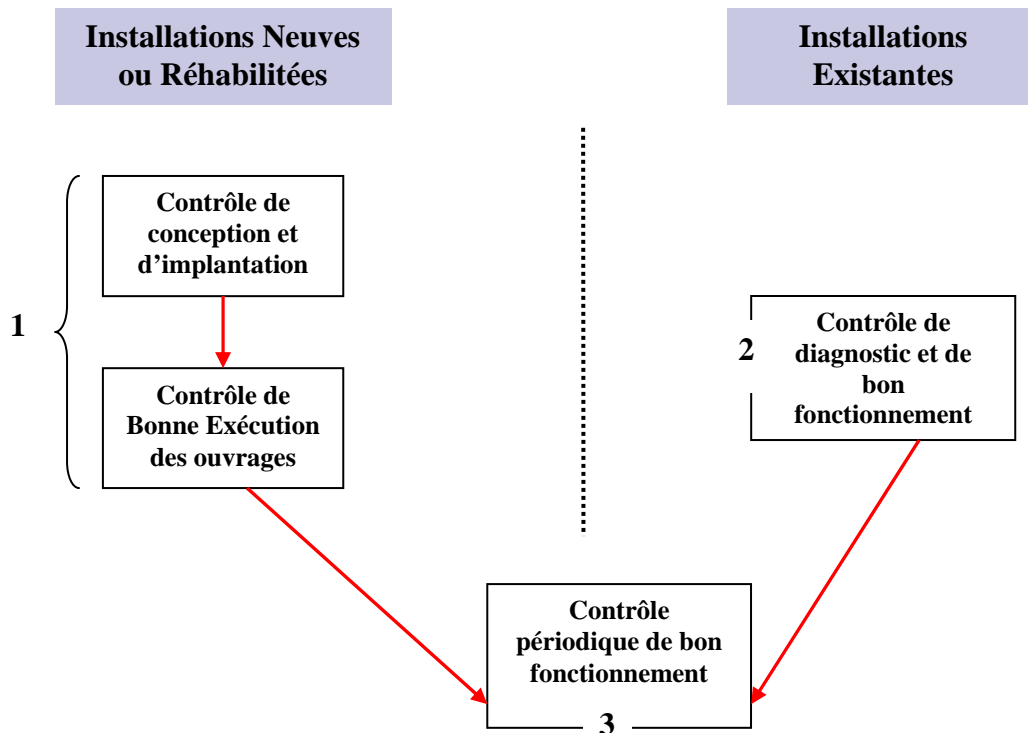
Installations Neuves ou Réhabilitées

Installations Existantes

1

Contrôle de conception et d’implantation

Contrôle de Bonne Exécution des ouvrages

2

Contrôle de diagnostic et de bon fonctionnement

Contrôle périodique de bon fonctionnement

3